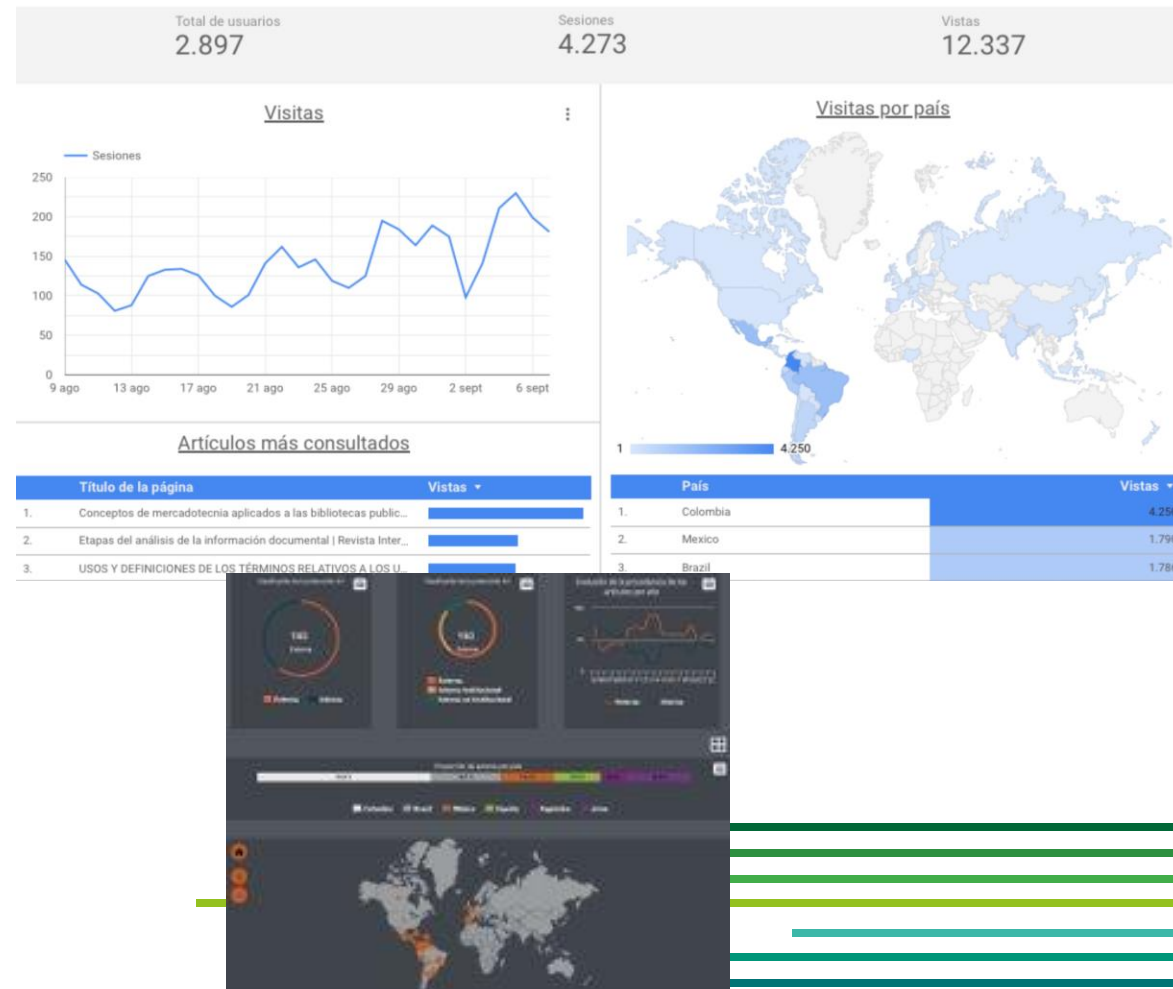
Total de usuarios
2.897

Sesiones
4.273

Vistas
12.337

Visitas

Sesiones

250
200
150
100
50
0

9 ago 13 ago 17 ago 21 ago 25 ago 29 ago 2 sept 6 sept

Visitas por país

1 4.250

Artículos más consultados

| | Título de la página | Vistas ▾ |
|---|---|---|
| 1. | Conceptos de mercadotecnia aplicados a las bibliotecas public... | |
| 2. | Etapas del análisis de la información documental \| Revista Inter... | |
| 3. | USOS Y DEFINICIONES DE LOS TÉRMINOS RELATIVOS A LOS U... | |

| | País | Vistas ▾ |
|---|---|---|
| 1. | Colombia | 4.25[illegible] |
| 2. | Mexico | 1.79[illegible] |
| 3. | Brazil | 1.78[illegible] |

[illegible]